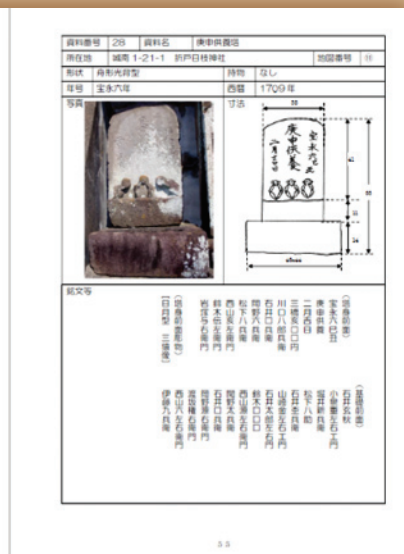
| 資料番号 | 28 | 資料名 | 庚申供養塔 | | |
|---|---|---|---|---|---|
| 所在地 | 城南 1-21-1 折戸日枝神社 | | | 地図番号 | ⑪ |
| 形状 | 舟形光背型 | 持物 | なし | | |
| 年号 | 宝永六年 | 西暦 | 1709年 | | |
| 写真 | | 寸法 | | | |

庚申供養
宝永六己丑
十一月吉日

銘文等

（塔身の銘）
宝永六己丑
庚申供養
十一月吉日
三橋喜□□
川口八郎兵衛
石井□兵衛
岡野八兵衛
松下八兵衛
西山喜左衛門
鈴木伝左衛門
岩宮与右衛門
（塔身の浮彫物）
【日月紋 三猿像】

（基礎前面）
石井五枚
小野喜右衛門
堀田新兵衛
松□八郎
石井治右衛門
山崎五左衛門
石井太郎右衛門
鈴木□□
西山源左衛門
岡野太兵衛
石井□兵衛
岡野善右衛門
滝田権右衛門
西山久左衛門
伊藤九兵衛

55